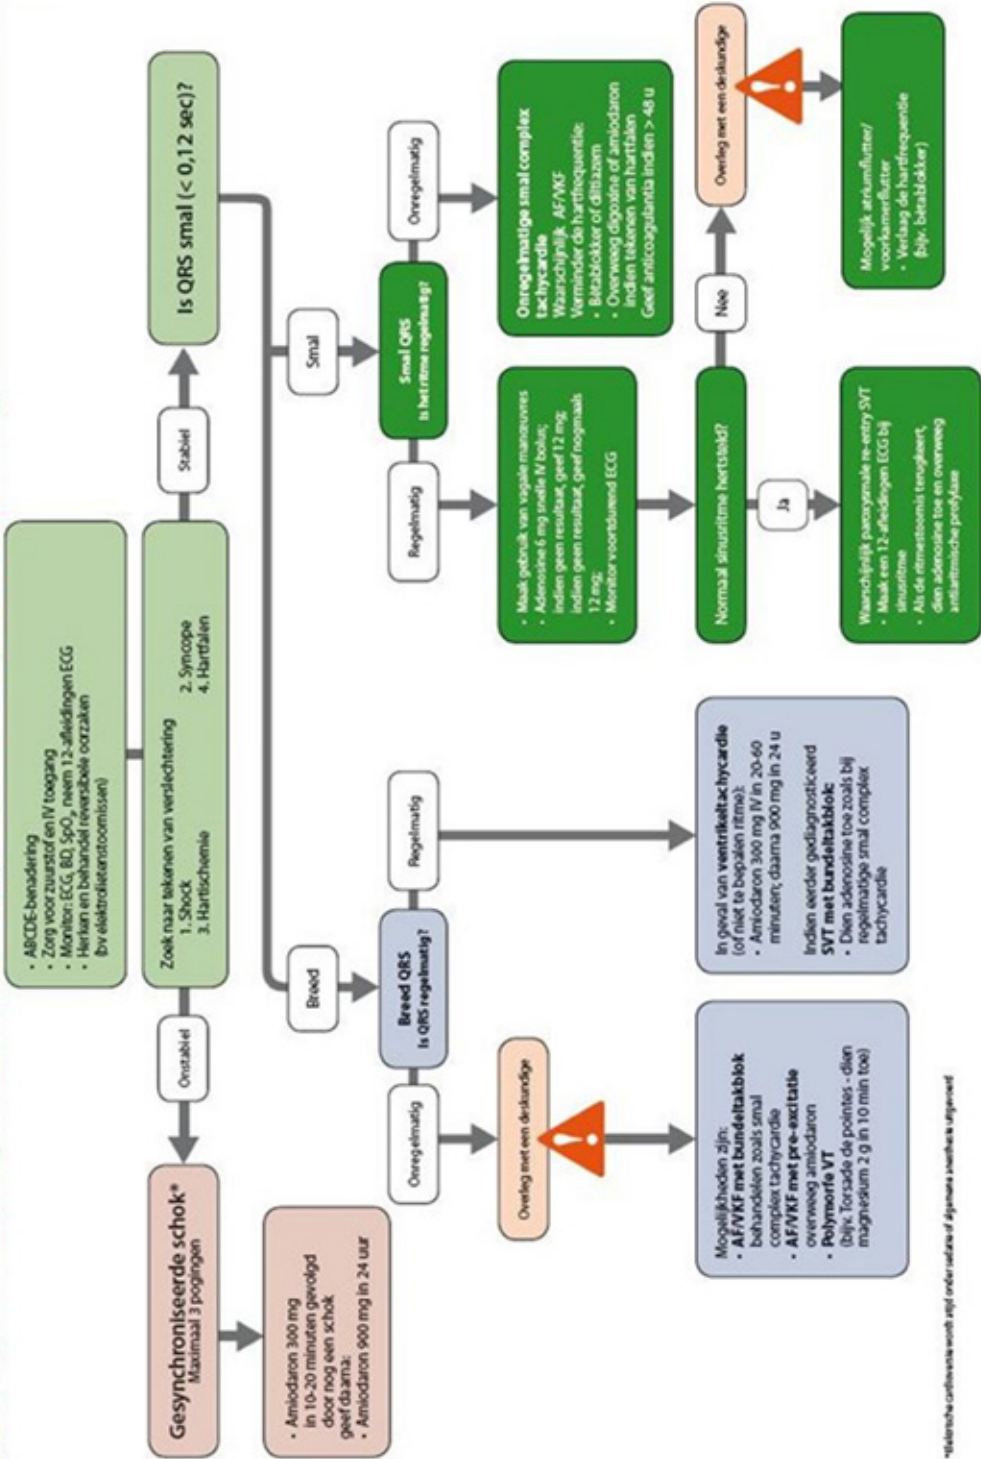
• ABCDE-benadering
• Zorg voor zuurstof en IV toegang
• Monitor: ECG, BD, $SpO_2$, neem 12-afleidingen ECG
• Herken en behandel reversibele oorzaken (bv elektrolietstoornissen)

Zoek naar tekenen van verslechtering
1. Shock
2. Syncope
3. Hartischemie
4. Hartfalen

Onstabiel

Stabiel

Gesynchroniseerde schok*
Maximaal 3 pogingen

• Amiodaron 300 mg in 10-20 minuten gevolgd door nog een schok geef daarna:
• Amiodaron 900 mg in 24 uur

Is QRS smal (< 0,12 sec)?

Breed

Smal

Breed QRS
Is QRS regelmatig?

Onregelmatig

Regelmatig

Overleg met een deskundige

Mogelijkheden zijn:
• AF/VKF met bundeltakblok behandelen zoals smal complex tachycardie
• AF/VKF met pre-excitatie overweeg amiodaron
• Polymorfe VT (bijv. Torsade de pointes - dien magnesium 2 g in 10 min toe)

In geval van ventrikeltachycardie (of niet te bepalen ritme):
• Amiodaron 300 mg IV in 20-60 minuten; daarna 900 mg in 24 u

Indien eerder gediagnosticeerd SVT met bundeltakblok:
• Dien adenosine toe zoals bij regelmatige smal complex tachycardie

Smal QRS
Is het ritme regelmatig?

Regelmatig

Onregelmatig

• Maak gebruik van vagale manoeuvres
• Adenosine 6 mg snelle IV bolus; indien geen resultaat, geef 12 mg; indien geen resultaat, geef nogmaals 12 mg;
• Monitor voortdurend ECG

Onregelmatige smal complex tachycardie
Waarschijnlijk AF/VKF
Verminder de hartfrequentie:
• Bètablokker of diltiazem
• Overweeg digoxine of amiodaron indien tekenen van hartfalen
Geef anticoagulantia indien > 48 u

Normaal sinusritme hersteld?

Ja

Nee

Waarschijnlijk paroxysmale re-entry SVT
• Maak een 12-afleidingen ECG bij sinusritme
• Als de ritmestoornis terugkeert, dien adenosine toe en overweeg antiaritmische profylaxe

Overleg met een deskundige

Mogelijk atriumfIutter/ voorkamerflutter
• Verlaag de hartfrequentie (bijv. bètablokker)

*Elektrische cardioversie wordt altijd onder sedatie of algemene anesthesie uitgevoerd